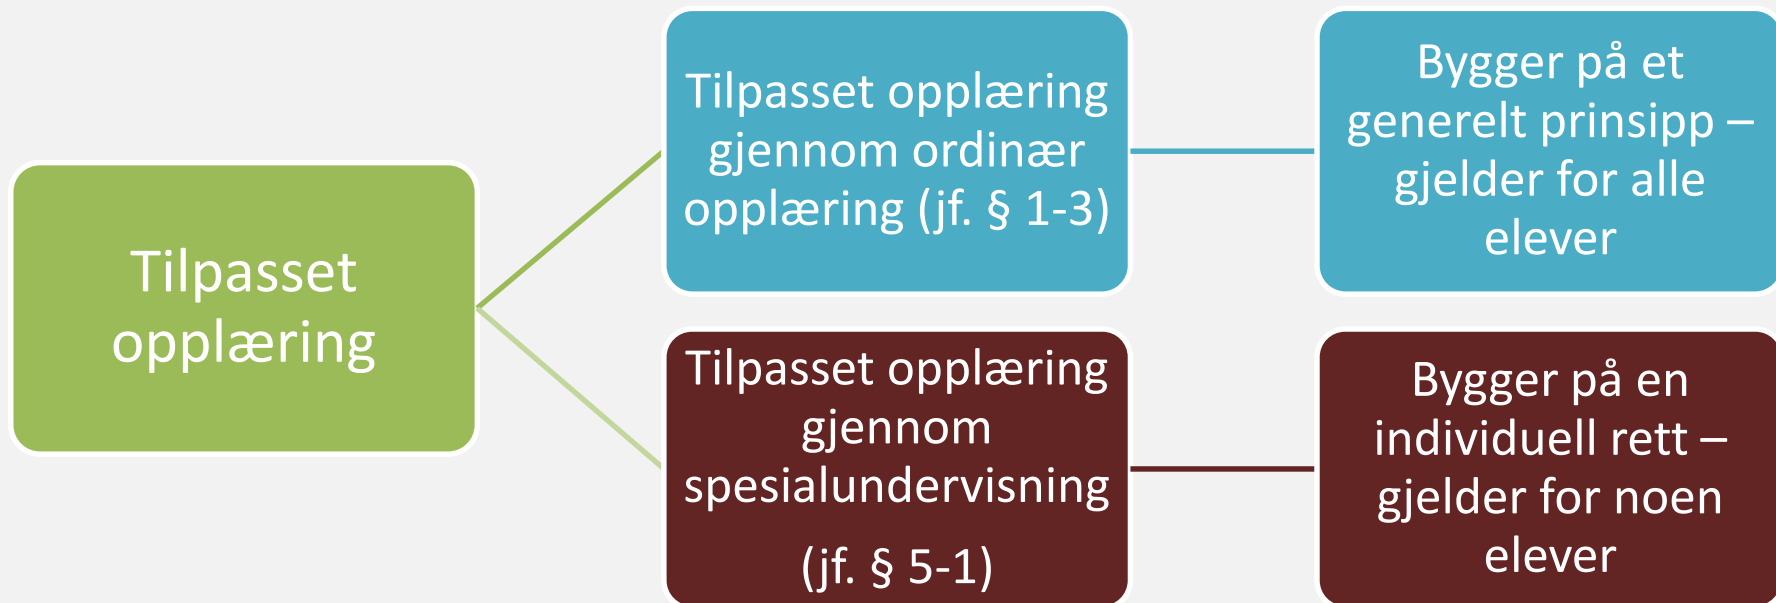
Tilpasset opplæring

Tilpasset opplæring gjennom ordinær opplæring (jf. § 1-3)

Bygger på et generelt prinsipp – gjelder for alle elever

Tilpasset opplæring gjennom spesialundervisning

(jf. § 5-1)

Bygger på en individuell rett – gjelder for noen elever